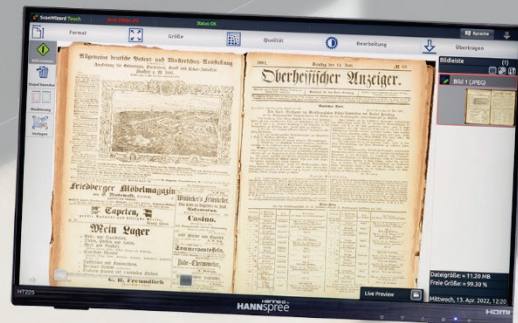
ScanWizard Touch

Status OK

Format

Größe

Qualität

Bearbeitung

Übertragen

Sprache

Bildleiste

Bild 1 (JPEG)

Allgemeine deutsche Patent- und Musterschutz-Ausstellung

Friedberger Möbelmagazin

Tapeten,

Wein Lager

Casino.

Oberhessischer Anzeiger.

Live Preview

Dateigröße: = 11,20 MB

Freie Größe: = 99,30 %

Mittwoch, 13. Apr. 2022, 12:20

HT225

HANNspree

HDMI